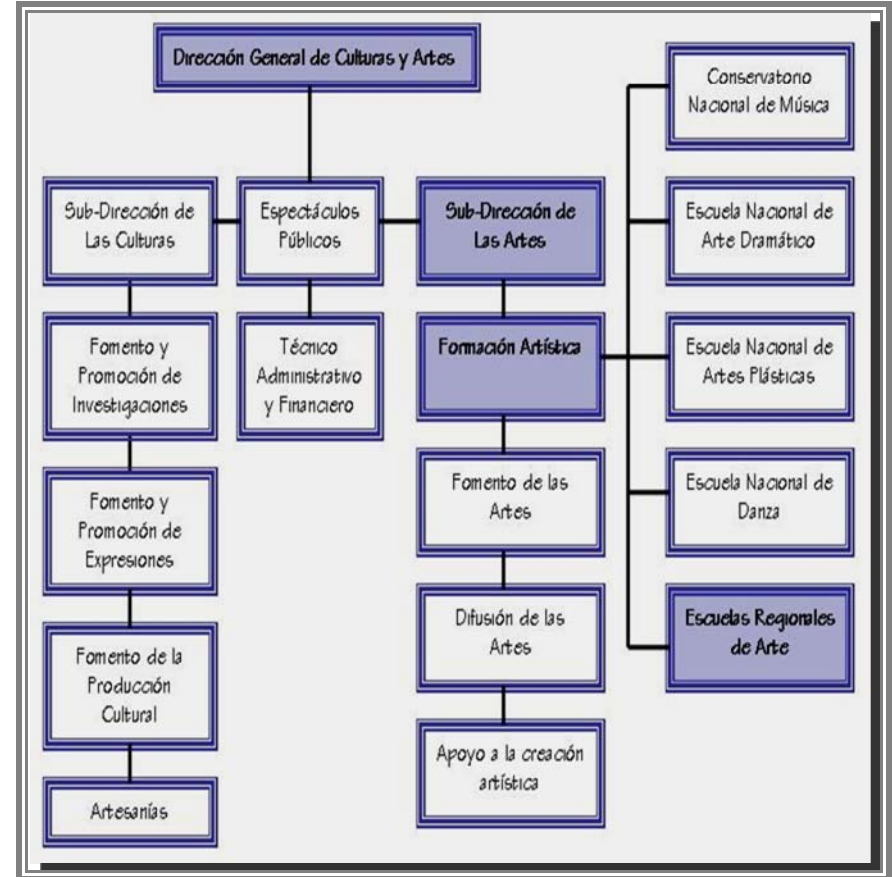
Dirección General de Culturas y Artes

Sub-Dirección de Las Culturas

Espectáculos Públicos

Sub-Dirección de Las Artes

Conservatorio Nacional de Música

Escuela Nacional de Arte Dramático

Fomento y Promoción de Investigaciones

Técnico Administrativo y Financiero

Formación Artística

Escuela Nacional de Artes Plásticas

Fomento y Promoción de Expresiones

Fomento de las Artes

Escuela Nacional de Danza

Difusión de las Artes

Escuelas Regionales de Arte

Fomento de la Producción Cultural

Apoyo a la creación artística

Artesanías